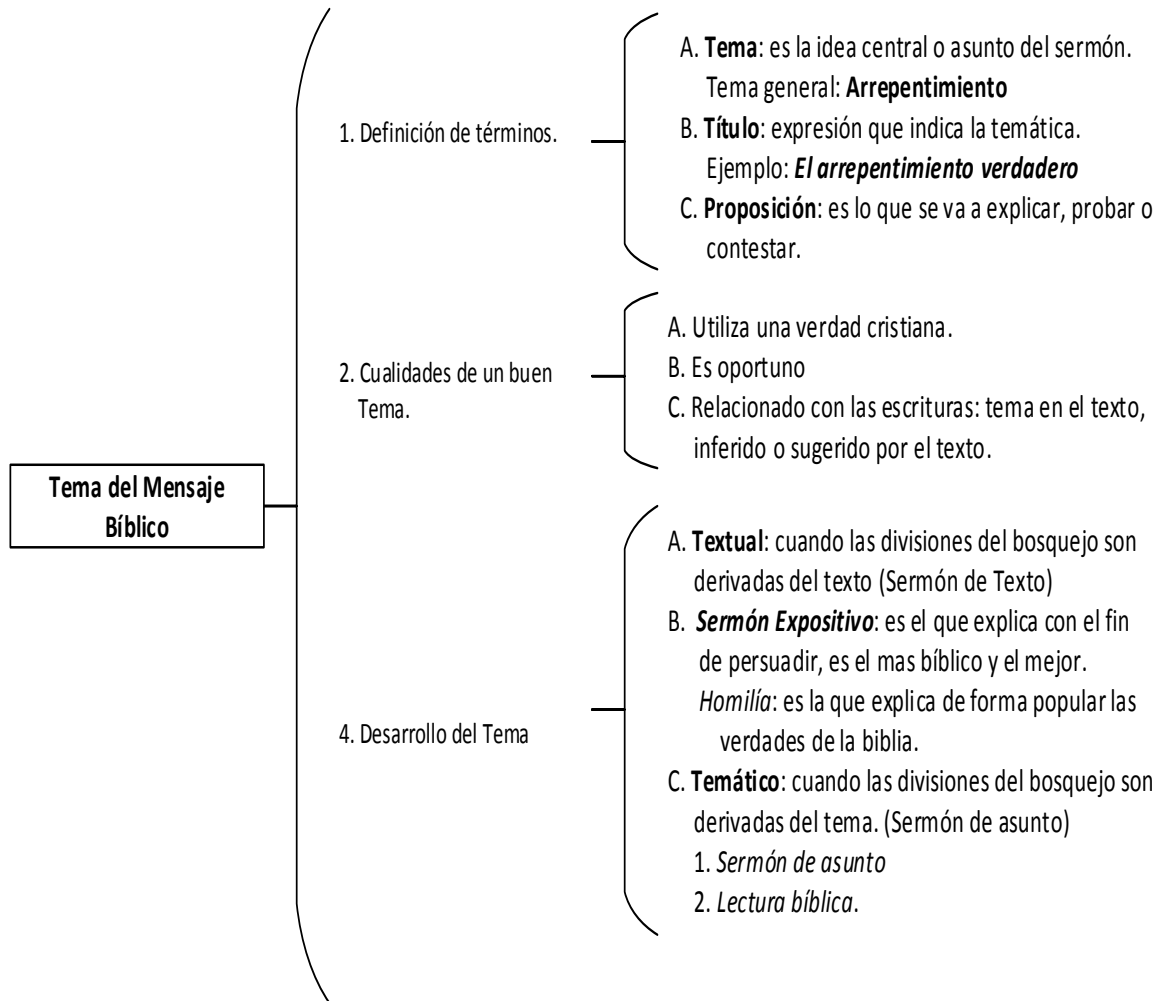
Tema del Mensaje Bíblico

1. Definición de términos.

A. **Tema**: es la idea central o asunto del sermón.
Tema general: **Arrepentimiento**
B. **Título**: expresión que indica la temática.
Ejemplo: ***El arrepentimiento verdadero***
C. **Proposición**: es lo que se va a explicar, probar o contestar.

2. Cualidades de un buen Tema.

A. Utiliza una verdad cristiana.
B. Es oportuno
C. Relacionado con las escrituras: tema en el texto, inferido o sugerido por el texto.

4. Desarrollo del Tema

A. **Textual**: cuando las divisiones del bosquejo son derivadas del texto (Sermón de Texto)
B. ***Sermón Expositivo***: es el que explica con el fin de persuadir, es el mas bíblico y el mejor.
*Homilía*: es la que explica de forma popular las verdades de la biblia.
C. **Temático**: cuando las divisiones del bosquejo son derivadas del tema. (Sermón de asunto)
1. *Sermón de asunto*
2. *Lectura bíblica*.